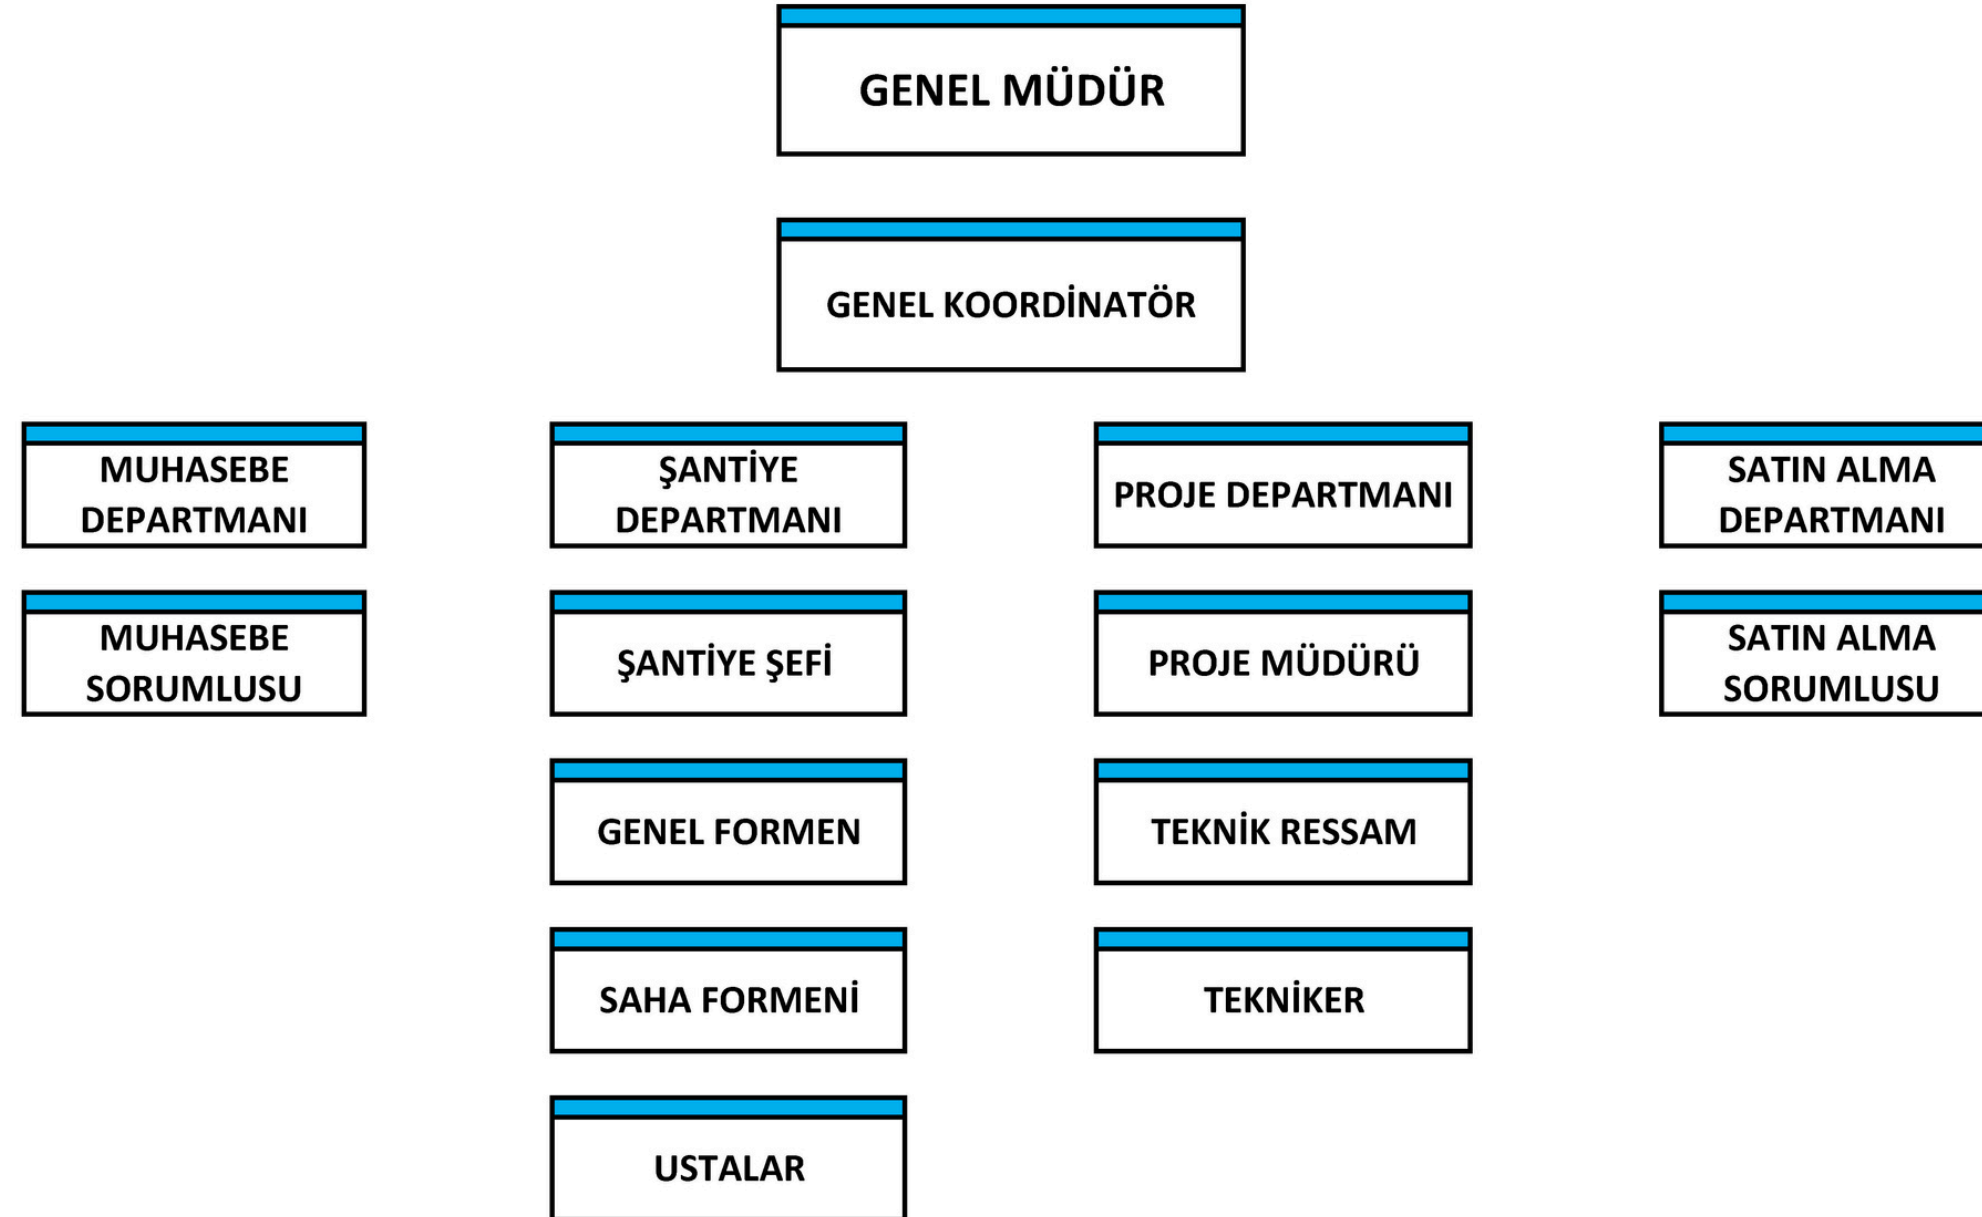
GENEL MÜDÜR

GENEL KOORDİNATÖR

MUHASEBE DEPARTMANI

MUHASEBE SORUMLUSU

ŞANTİYE DEPARTMANI

ŞANTİYE ŞEFİ

GENEL FORMEN

SAHA FORMENİ

USTALAR

PROJE DEPARTMANI

PROJE MÜDÜRÜ

TEKNİK RESSAM

TEKNİKER

SATIN ALMA DEPARTMANI

SATIN ALMA SORUMLUSU